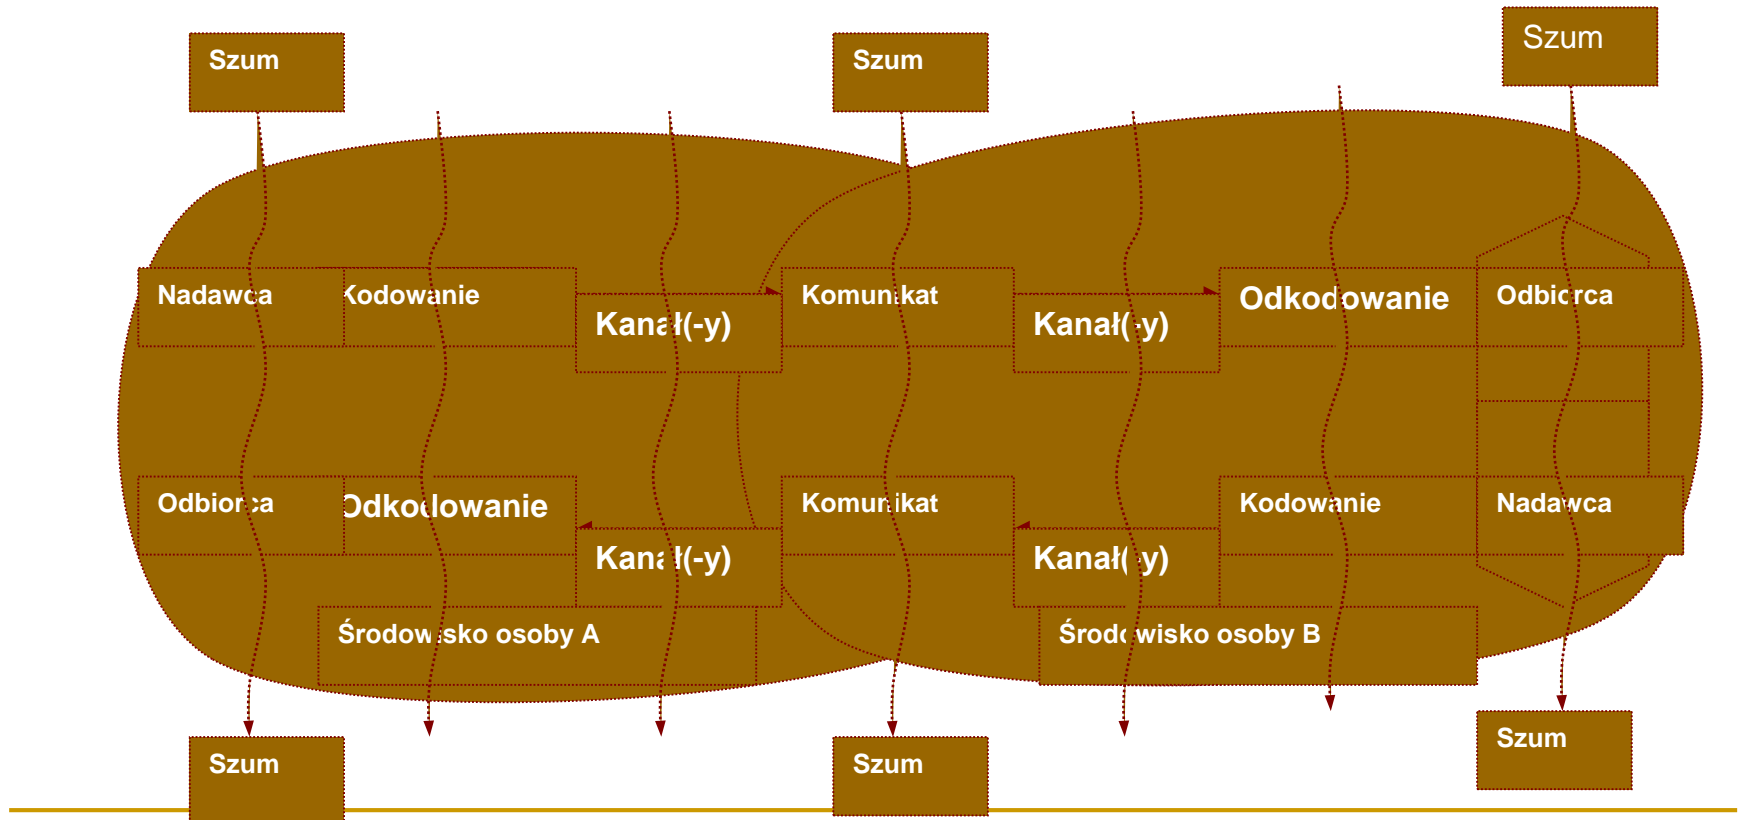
Szum

Szum

Szum

Nadawca

Kodowanie

Kanał(-y)

Komunikat

Kanał(-y)

Odkodowanie

Odbiorca

Odbiorca

Odkodowanie

Kanał(-y)

Komunikat

Kanał(-y)

Kodowanie

Nadawca

Środowisko osoby A

Środowisko osoby B

Szum

Szum

Szum